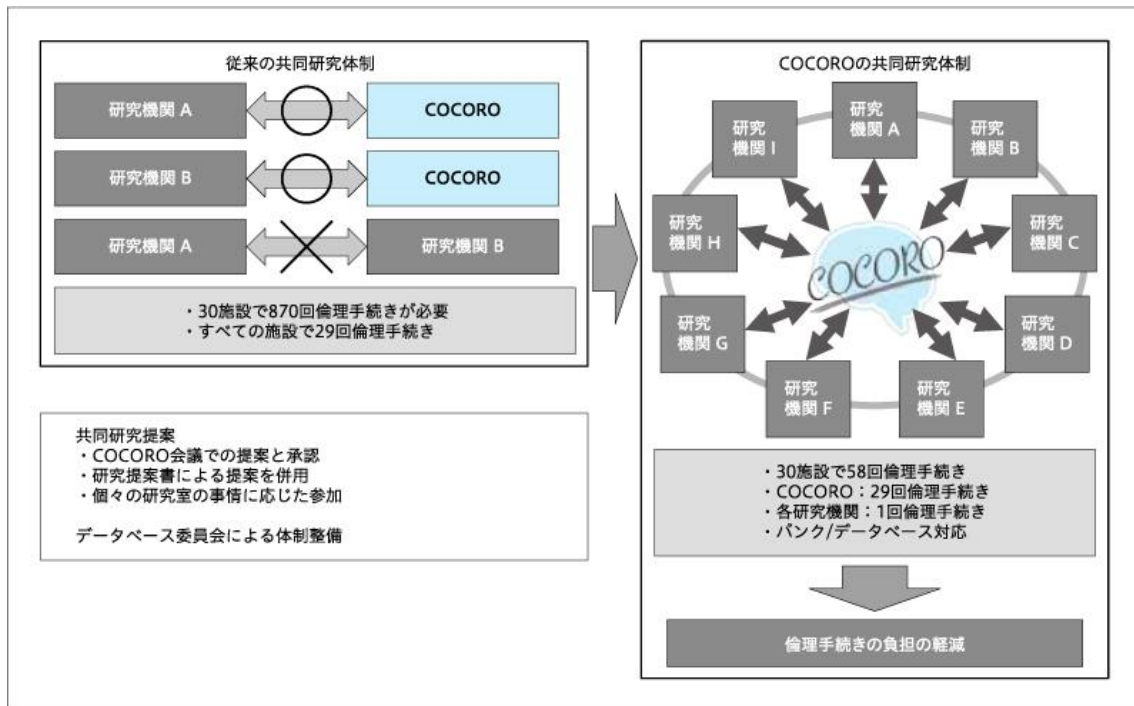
従来の共同研究体制

研究機関 A
COCORO

研究機関 B
COCORO

研究機関 A
研究機関 B

・30施設で870回倫理手続きが必要
・すべての施設で29回倫理手続き

共同研究提案
・COCORO会議での提案と承認
・研究提案書による提案を併用
・個々の研究室の事情に応じた参加

データベース委員会による体制整備

COCOROの共同研究体制

研究機関 A
研究機関 B
研究機関 C
研究機関 D
研究機関 E
研究機関 F
研究機関 G
研究機関 H
研究機関 I

COCORO

・30施設で58回倫理手続き
・COCORO：29回倫理手続き
・各研究機関：1回倫理手続き
・バンク/データベース対応

倫理手続きの負担の軽減